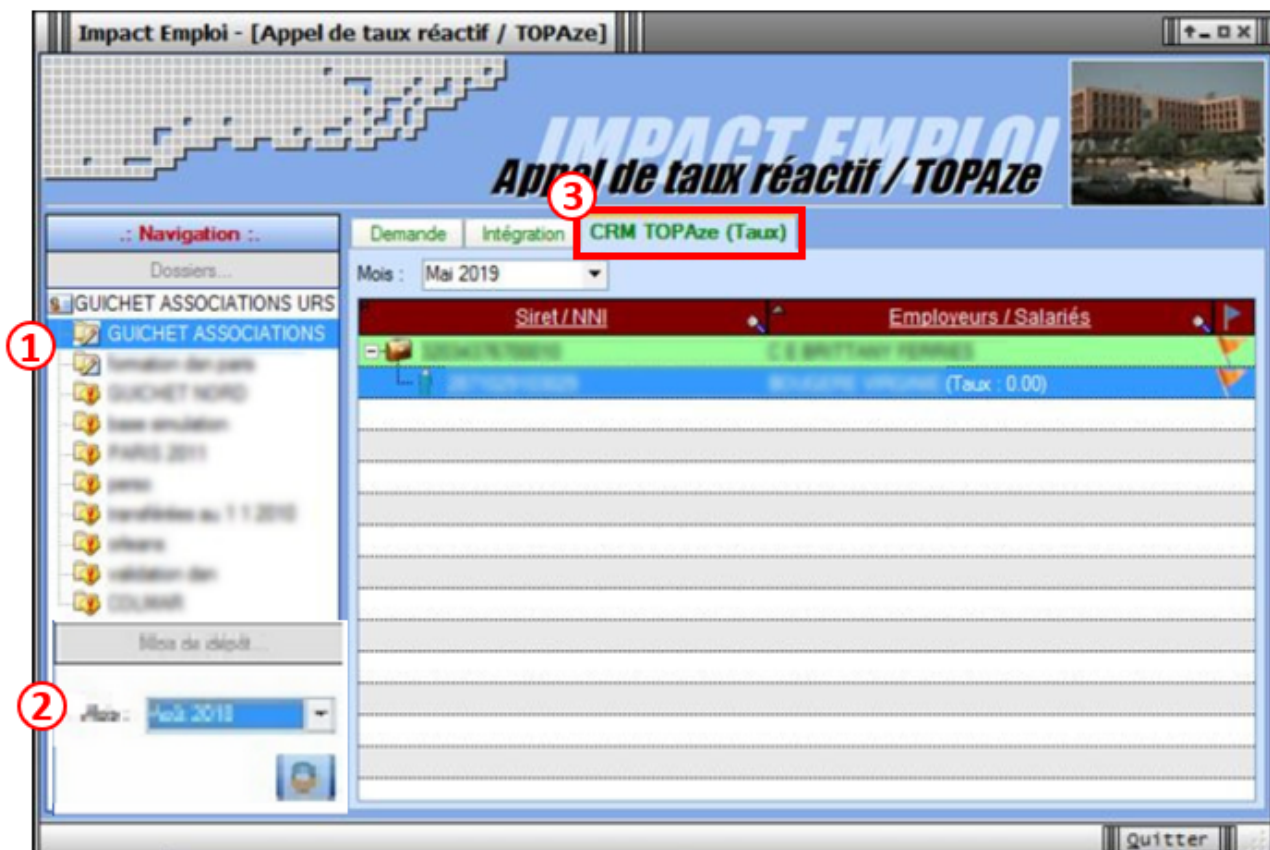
Impact Emploi - [Appel de taux réactif / TOPAze]

IMPACT EMPLOI
Appel de taux réactif / TOPAze

.: Navigation :.
Dossiers...
GUICHET ASSOCIATIONS URS
① GUICHET ASSOCIATIONS
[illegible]
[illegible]
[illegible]
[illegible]
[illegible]
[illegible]
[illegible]
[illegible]
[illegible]
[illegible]
② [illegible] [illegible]

Demande | Intégration | ③ CRM TOPAze (Taux)

Mois : Mai 2019

| Siret / NNI | Employeurs / Salariés |
|---|---|
| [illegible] | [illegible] |
| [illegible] | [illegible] (Taux : 0.00) |

Quitter